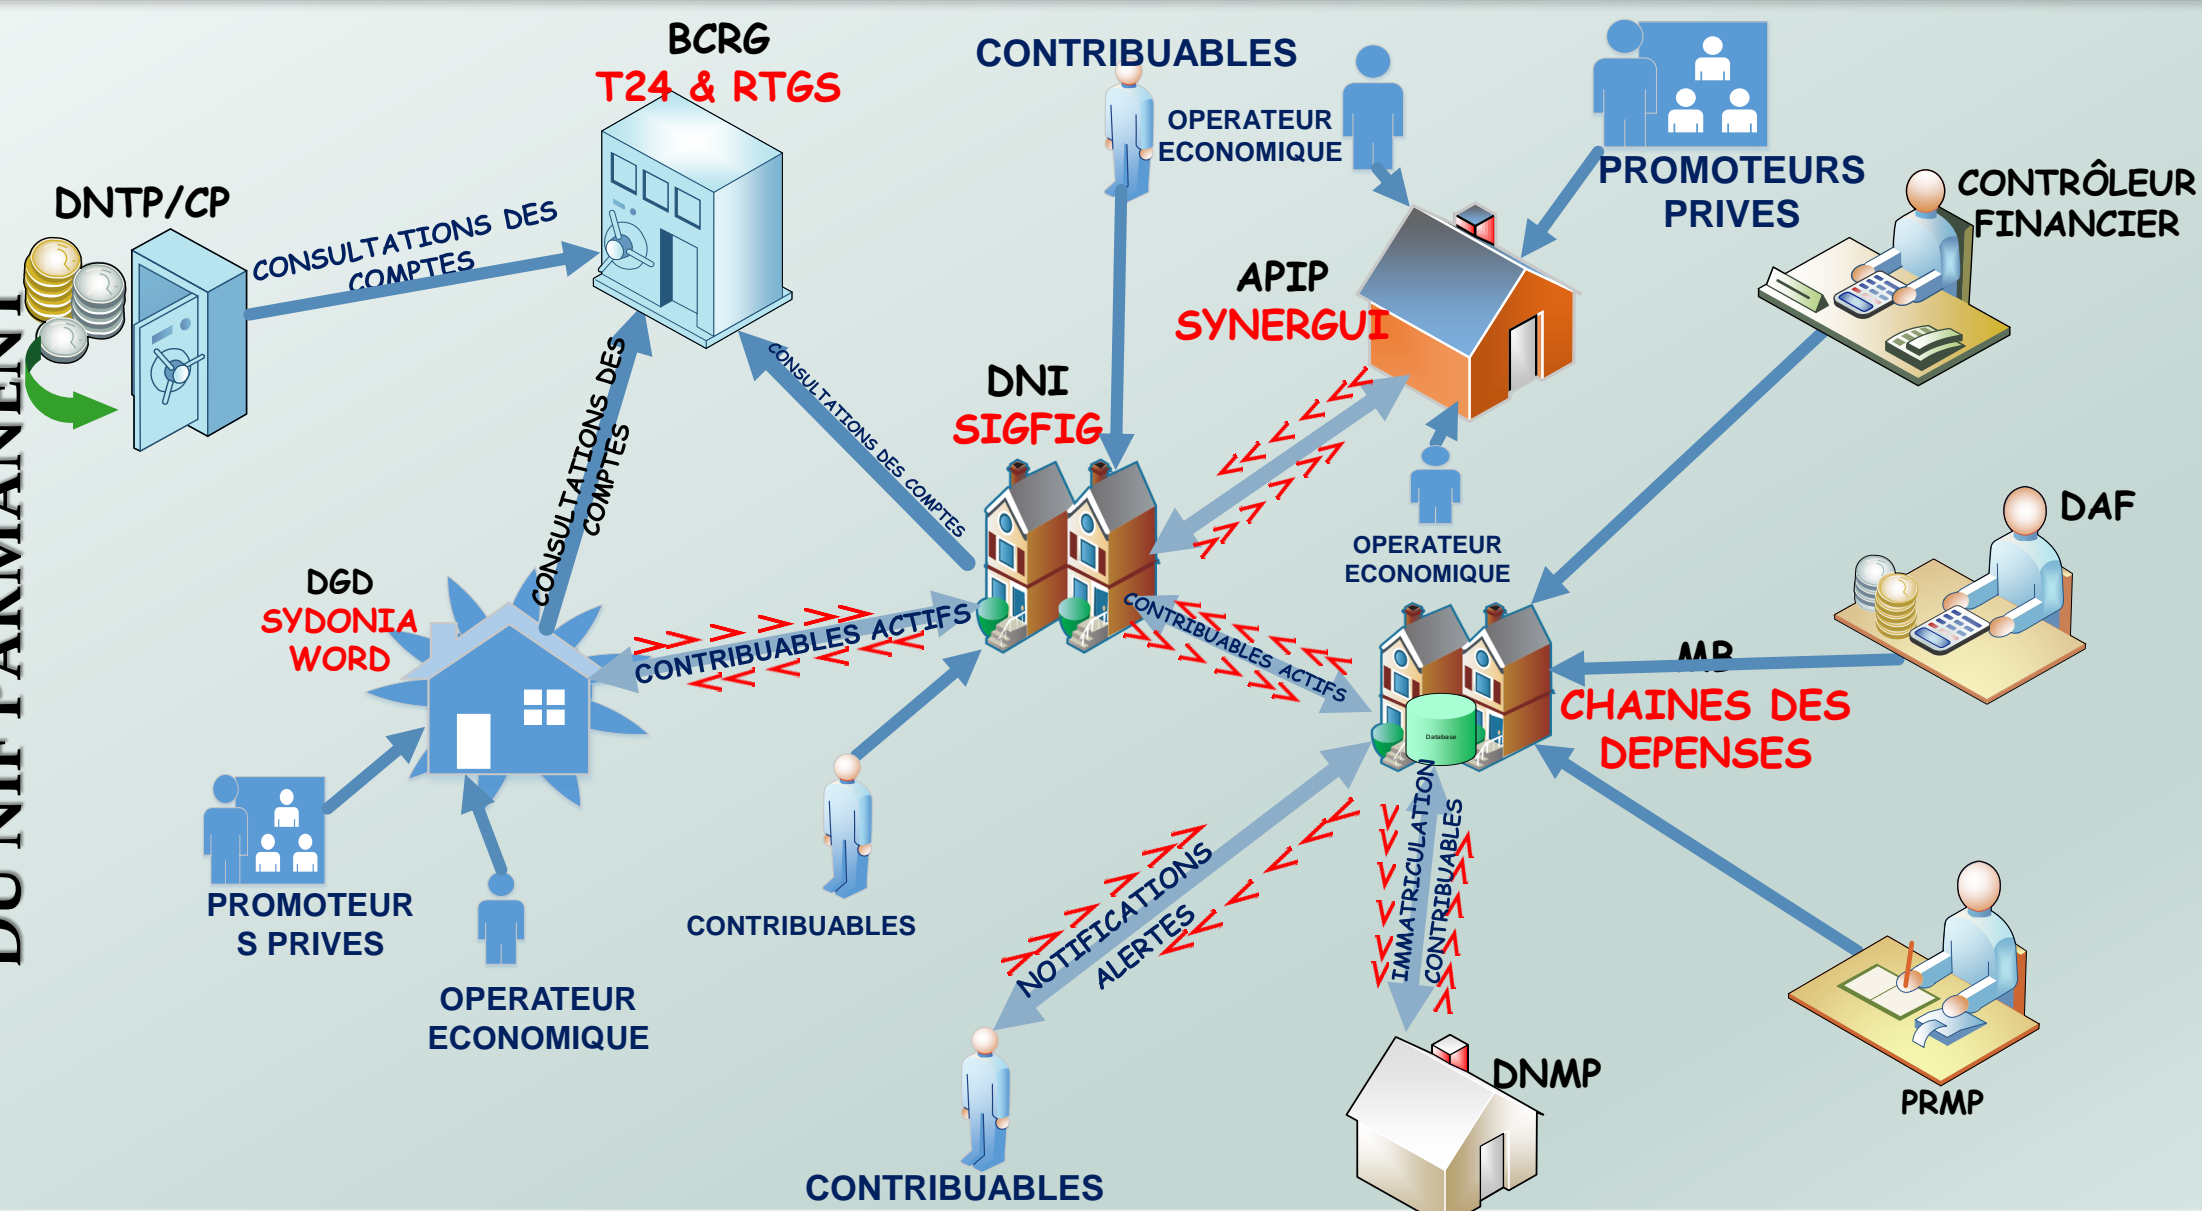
DU NIF PARMANENT

BCRG
T24 & RTGS

CONTRIBUABLES

OPERATEUR ECONOMIQUE

PROMOTEURS PRIVES

CONTRÔLEUR FINANCIER

DNTP/CP

CONSULTATIONS DES COMPTES

APIP
SYNERGUI

DNI
SIGFIG

CONSULTATIONS DES COMPTES

CONSULTATIONS DES COMPTES

OPERATEUR ECONOMIQUE

DAF

DGD
SYDONIA
WORD

CONTRIBUABLES ACTIFS

CONTRIBUABLES ACTIFS

MB
CHAINES DES DEPENSES

Database

PROMOTEUR S PRIVES

OPERATEUR ECONOMIQUE

CONTRIBUABLES

NOTIFICATIONS
ALERTES

IMMATRICULATION
CONTRIBUABLES

DNMP

PRMP

CONTRIBUABLES